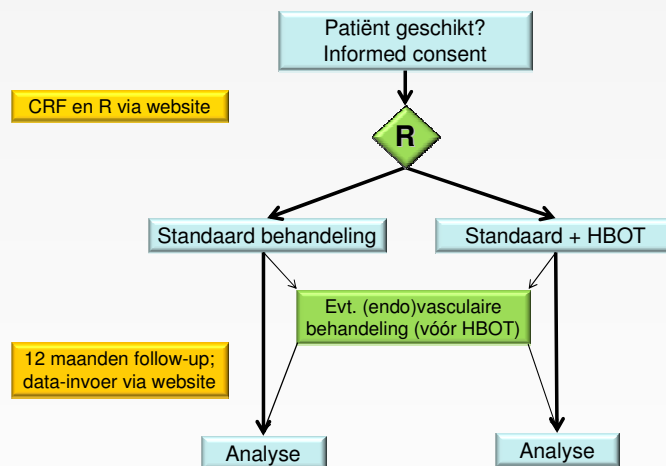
Patiënt geschikt?
Informed consent

CRF en R via website

R

Standaard behandeling

Standaard + HBOT

Evt. (endo)vasculaire behandeling (vóór HBOT)

12 maanden follow-up; data-invoer via website

Analyse

Analyse